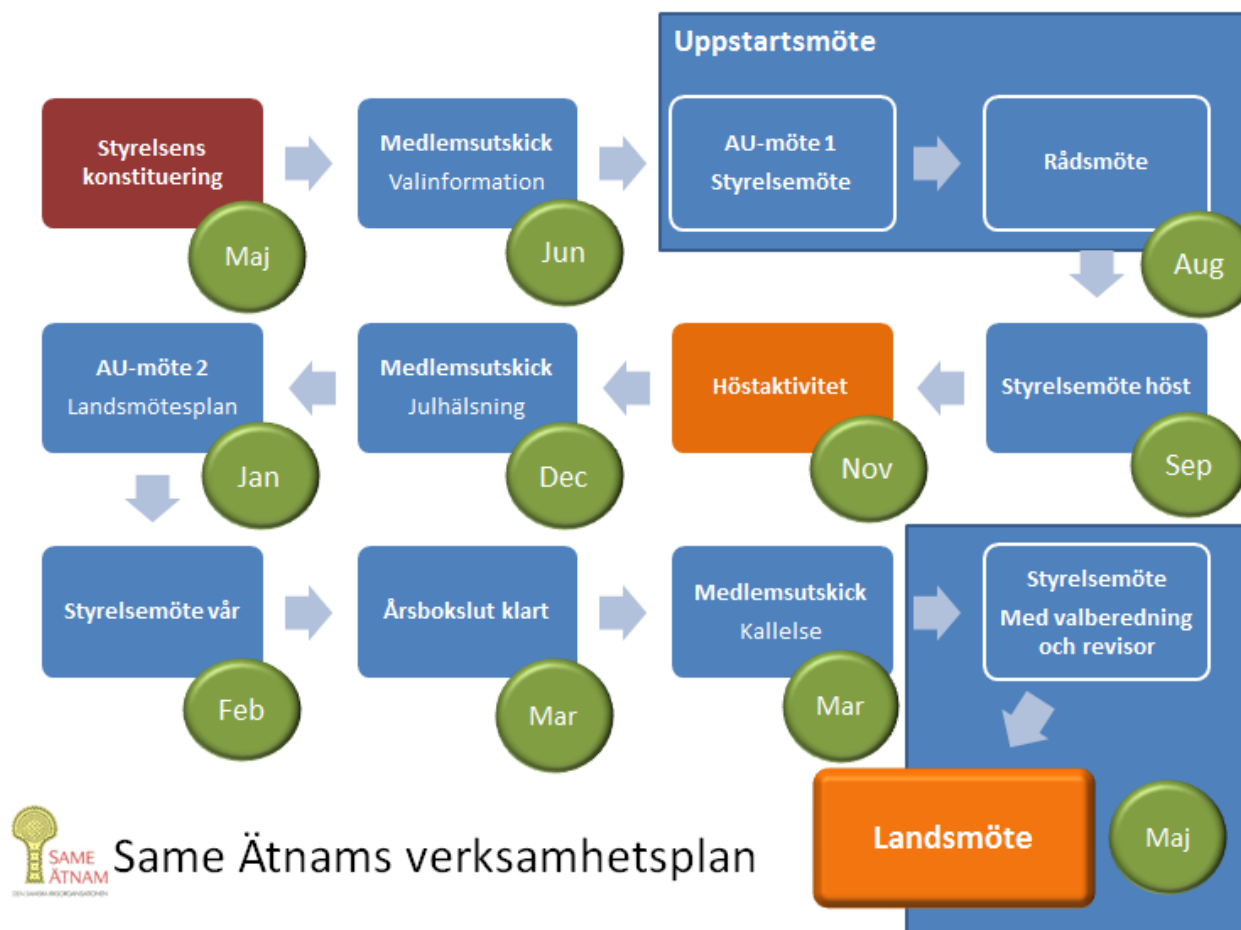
Uppstartsmöte

Styrelsens konstituering

Maj

Medlemsutskick
Valinformation

Jun

AU-möte 1
Styrelsemöte

Rådsmöte

Aug

Styrelsemöte höst

Sep

Höstaktivitet

Nov

Medlemsutskick
Julhälsning

Dec

AU-möte 2
Landsmötesplan

Jan

Styrelsemöte vår

Feb

Årsbokslut klart

Mar

Medlemsutskick
Kallelse

Mar

Styrelsemöte
Med valberedning och revisor

Landsmöte

Maj

SAME ÄTNAM
DEN SAMISKA RIKSORGANISATIONEN

Same Ätnams verksamhetsplan